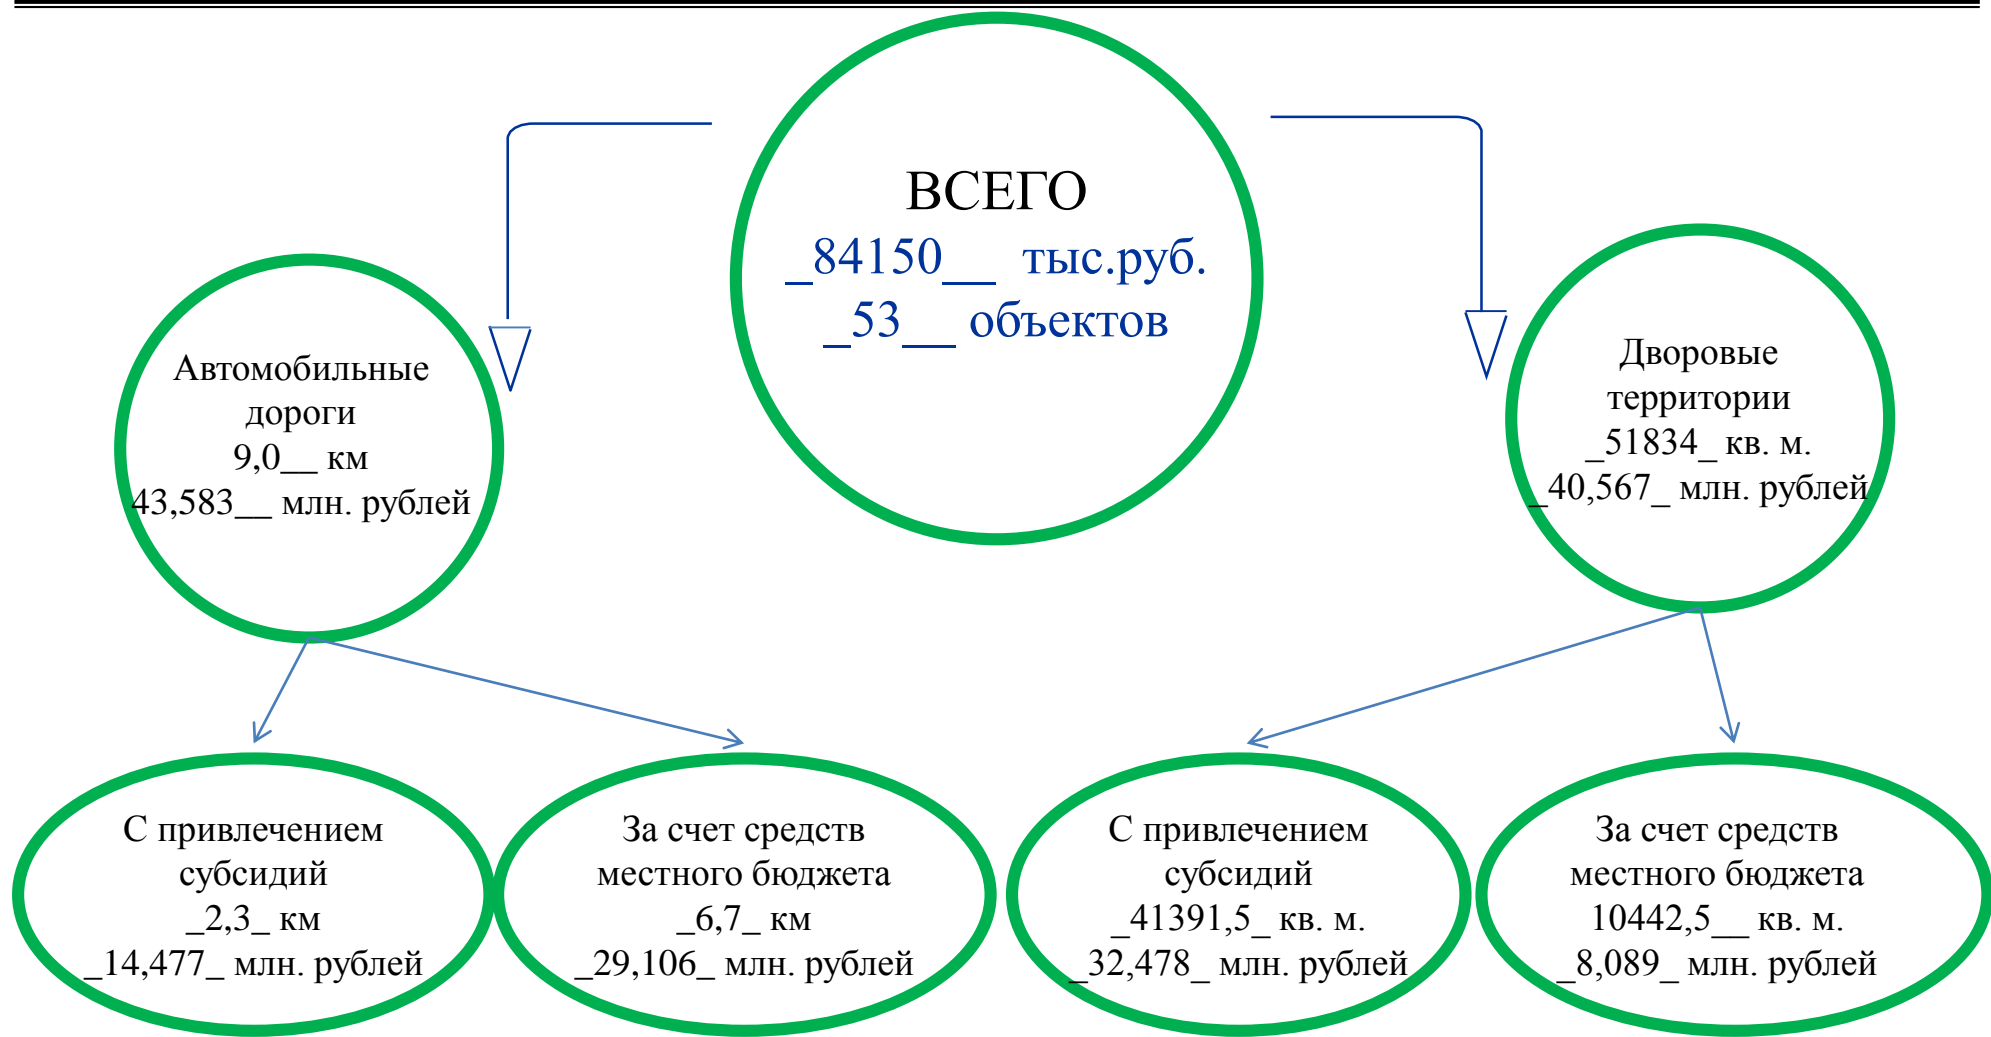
ВСЕГО
_84150__ тыс.руб.
_53__ объектов

Автомобильные дороги
9,0__ км
43,583__ млн. рублей

Дворовые территории
_51834_ кв. м.
_40,567_ млн. рублей

С привлечением субсидий
_2,3_ км
_14,477_ млн. рублей

За счет средств местного бюджета
_6,7_ км
_29,106_ млн. рублей

С привлечением субсидий
_41391,5_ кв. м.
_32,478_ млн. рублей

За счет средств местного бюджета
10442,5__ кв. м.
_8,089_ млн. рублей